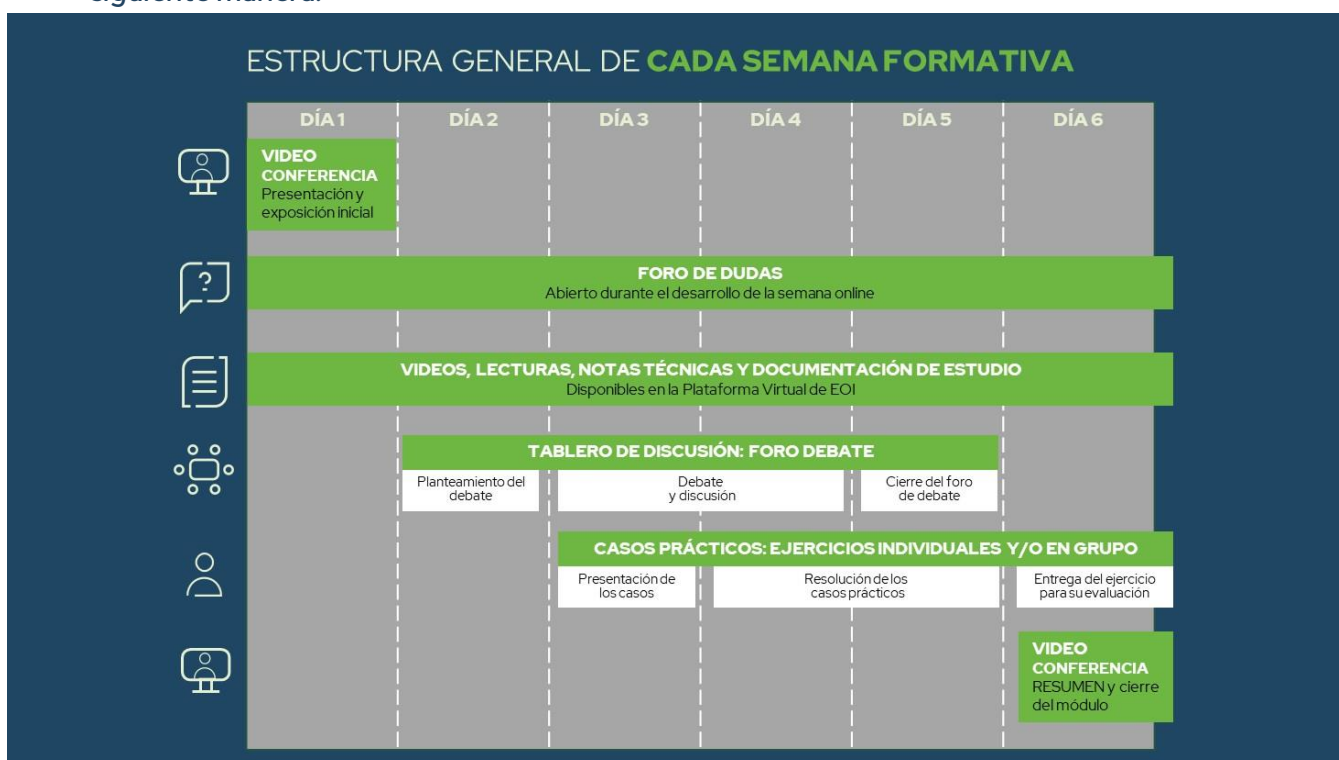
siguiente manera:

ESTRUCTURA GENERAL DE CADA SEMANA FORMATIVA

DÍA 1 DÍA 2 DÍA 3 DÍA 4 DÍA 5 DÍA 6

VIDEO CONFERENCIA
Presentación y exposición inicial

FORO DE DUDAS
Abierto durante el desarrollo de la semana online

VIDEOS, LECTURAS, NOTAS TÉCNICAS Y DOCUMENTACIÓN DE ESTUDIO
Disponibles en la Plataforma Virtual de EOI

TABLERO DE DISCUSIÓN: FORO DEBATE
Planteamiento del debate
Debate y discusión
Cierre del foro de debate

CASOS PRÁCTICOS: EJERCICIOS INDIVIDUALES Y/O EN GRUPO
Presentación de los casos
Resolución de los casos prácticos
Entrega del ejercicio para su evaluación

VIDEO CONFERENCIA
RESUMEN y cierre del módulo